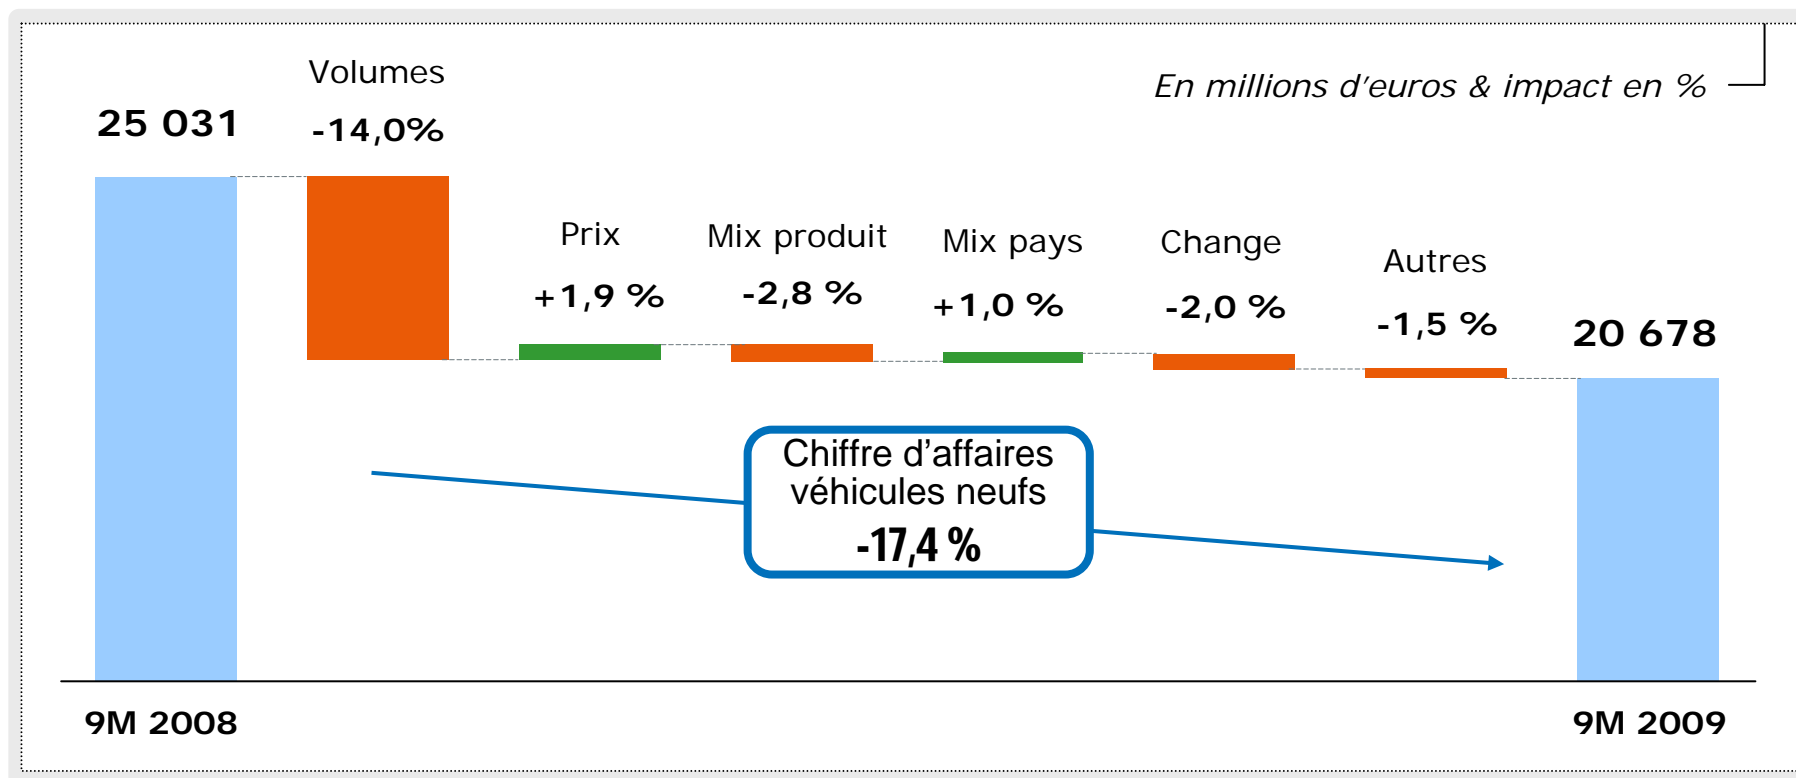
En millions d'euros & impact en %

25 031

Volumes
-14,0%

Prix
+1,9 %

Mix produit
-2,8 %

Mix pays
+1,0 %

Change
-2,0 %

Autres
-1,5 %

20 678

Chiffre d'affaires véhicules neufs
-17,4 %

9M 2008

9M 2009